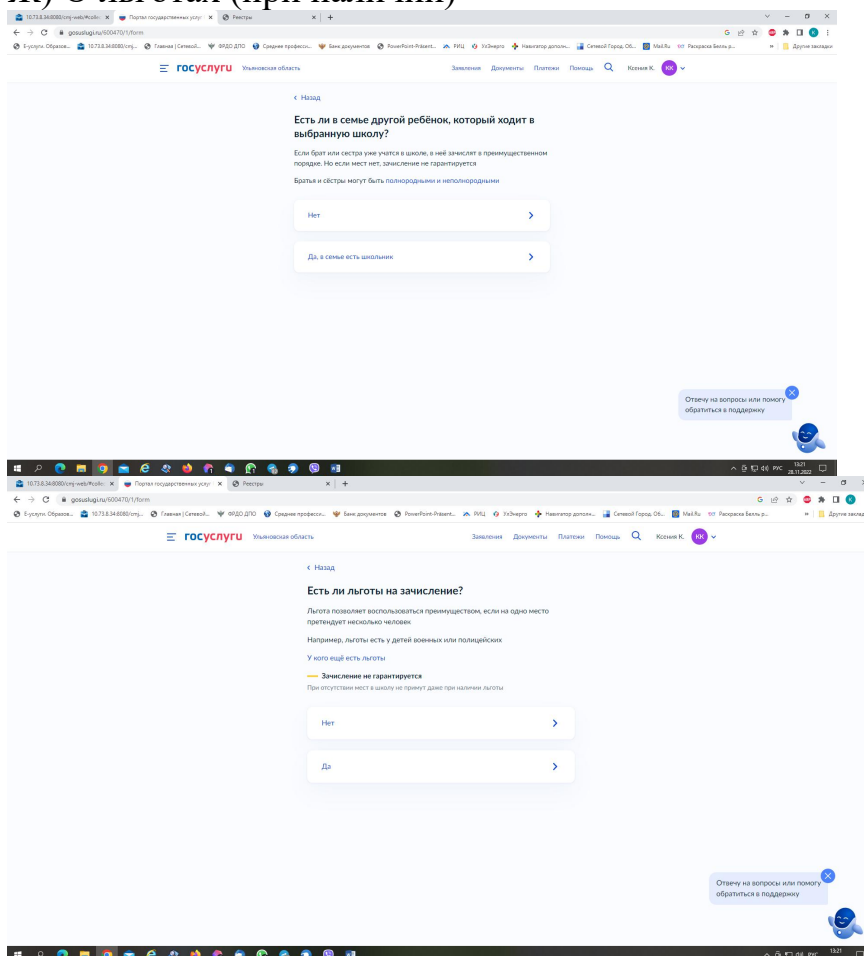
к) О льготах (при наличии)

10.73.8.34:8080/cmj-web/#coll × Портал государственных услуг × Реестры × +

gosuslugi.ru/600470/1/form

Е-услуги. Образов... 10.73.8.34:8080/cmj... Главная | Сетевой... ФРДО ДПО Средние професси... Банк документов PowerPoint-Präsent... РИЦ УлЭнерго Навигатор дополн... Сетевой Город. Об... Mail.Ru Раскраска Белль р... Другие закладки

госуслуги Ульяновская область Заявления Документы Платежи Помощь Ксения К. КК

‹ Назад

Есть ли в семье другой ребёнок, который ходит в выбранную школу?

Если брат или сестра уже учатся в школе, в неё зачислят в преимущественном порядке. Но если мест нет, зачисление не гарантируется

Братья и сёстры могут быть полнородными и неполнородными

Нет

Да, в семье есть школьник

Отвечу на вопросы или помогу обратиться в поддержку

РУС 15:21 28.11.2022

10.73.8.34:8080/cmj-web/#coll × Портал государственных услуг × Реестры × +

gosuslugi.ru/600470/1/form

Е-услуги. Образов... 10.73.8.34:8080/cmj... Главная | Сетевой... ФРДО ДПО Средние професси... Банк документов PowerPoint-Präsent... РИЦ УлЭнерго Навигатор дополн... Сетевой Город. Об... Mail.Ru Раскраска Белль р... Другие закладки

госуслуги Ульяновская область Заявления Документы Платежи Помощь Ксения К. КК

‹ Назад

Есть ли льготы на зачисление?

Льгота позволяет воспользоваться преимуществом, если на одно место претендует несколько человек

Например, льготы есть у детей военных или полицейских

У кого ещё есть льготы

Зачисление не гарантируется

При отсутствии мест в школу не примут даже при наличии льготы

Нет

Да

Отвечу на вопросы или помогу обратиться в поддержку

РУС 15:21